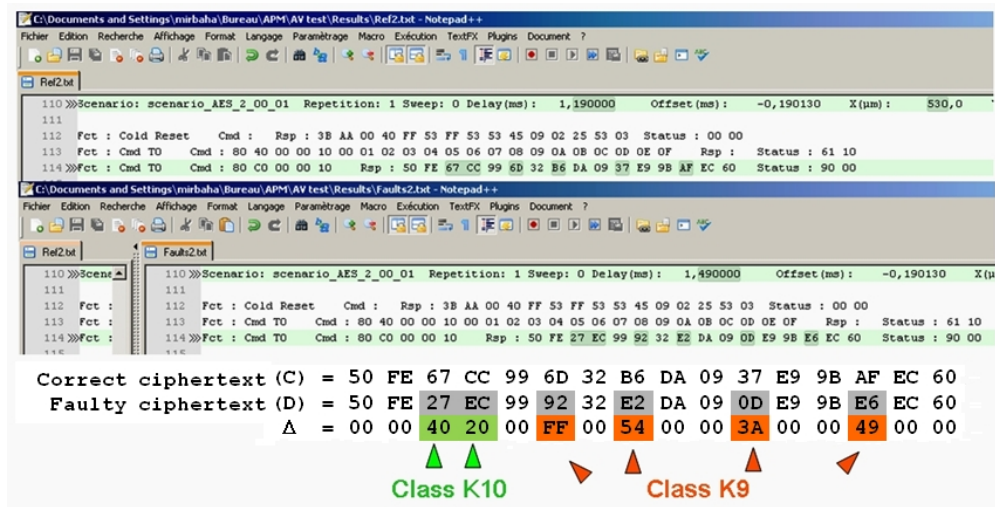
C:\Documents and Settings\mirbaha\Bureau\APM\AV test\Results\Ref2.txt - Notepad++

Fichier Edition Recherche Affichage Format Langage Paramétrage Macro Exécution TextFX Plugins Document ?

Ref2.txt

110 Scenario: scenario_AES_2_00_01 Repetition: 1 Sweep: 0 Delay(ms): 1,190000 Offset(ms): -0,190130 X(µm): 530,0
111
112 Fct : Cold Reset Cmd : Rsp : 3B AA 00 40 FF 53 FF 53 53 45 09 02 25 53 03 Status : 00 00
113 Fct : Cmd T0 Cmd : 80 40 00 00 10 00 01 02 03 04 05 06 07 08 09 0A 0B 0C 0D 0E 0F Rsp : Status : 61 10
114 Fct : Cmd T0 Cmd : 80 C0 00 00 10 Rsp : 50 FE 67 CC 99 6D 32 B6 DA 09 37 E9 9B AF EC 60 Status : 90 00

C:\Documents and Settings\mirbaha\Bureau\APM\AV test\Results\Faults2.txt - Notepad++

Fichier Edition Recherche Affichage Format Langage Paramétrage Macro Exécution TextFX Plugins Document ?

Ref2.txt Faults2.txt

110 Scena
111
112 Fct :
113 Fct :
114 Fct :

110 Scenario: scenario_AES_2_00_01 Repetition: 1 Sweep: 0 Delay(ms): 1,490000 Offset(ms): -0,190130 X(µ
111
112 Fct : Cold Reset Cmd : Rsp : 3B AA 00 40 FF 53 FF 53 53 45 09 02 25 53 03 Status : 00 00
113 Fct : Cmd T0 Cmd : 80 40 00 00 10 00 01 02 03 04 05 06 07 08 09 0A 0B 0C 0D 0E 0F Rsp : Status : 61 10
114 Fct : Cmd T0 Cmd : 80 C0 00 00 10 Rsp : 50 FE 27 EC 99 92 32 E2 DA 09 0D E9 9B E6 EC 60 Status : 90 00

Correct ciphertext (C) = 50 FE 67 CC 99 6D 32 B6 DA 09 37 E9 9B AF EC 60
Faulty ciphertext (D) = 50 FE 27 EC 99 92 32 E2 DA 09 0D E9 9B E6 EC 60
$\Delta$ = 00 00 40 20 00 FF 00 54 00 00 3A 00 00 49 00 00

Class K10

Class K9